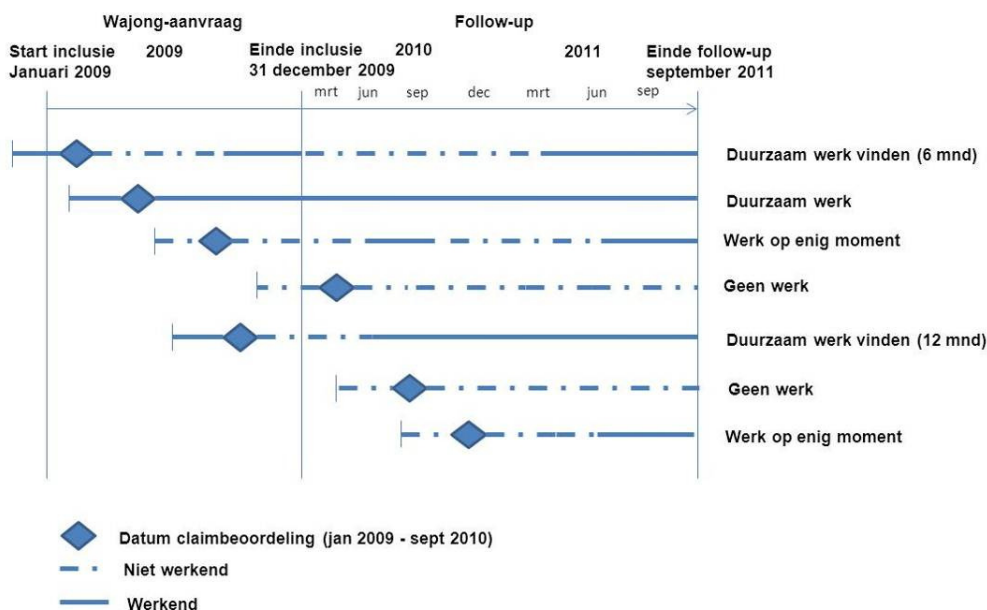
Wajong-aanvraag

Follow-up

Start inclusie Januari 2009

2009

Einde inclusie 31 december 2009

2010

2011

Einde follow-up september 2011

mrt jun sep dec mrt jun sep

Duurzaam werk vinden (6 mnd)

Duurzaam werk

Werk op enig moment

Geen werk

Duurzaam werk vinden (12 mnd)

Geen werk

Werk op enig moment

Datum claimbeoordeling (jan 2009 - sept 2010)

Niet werkend

Werkend